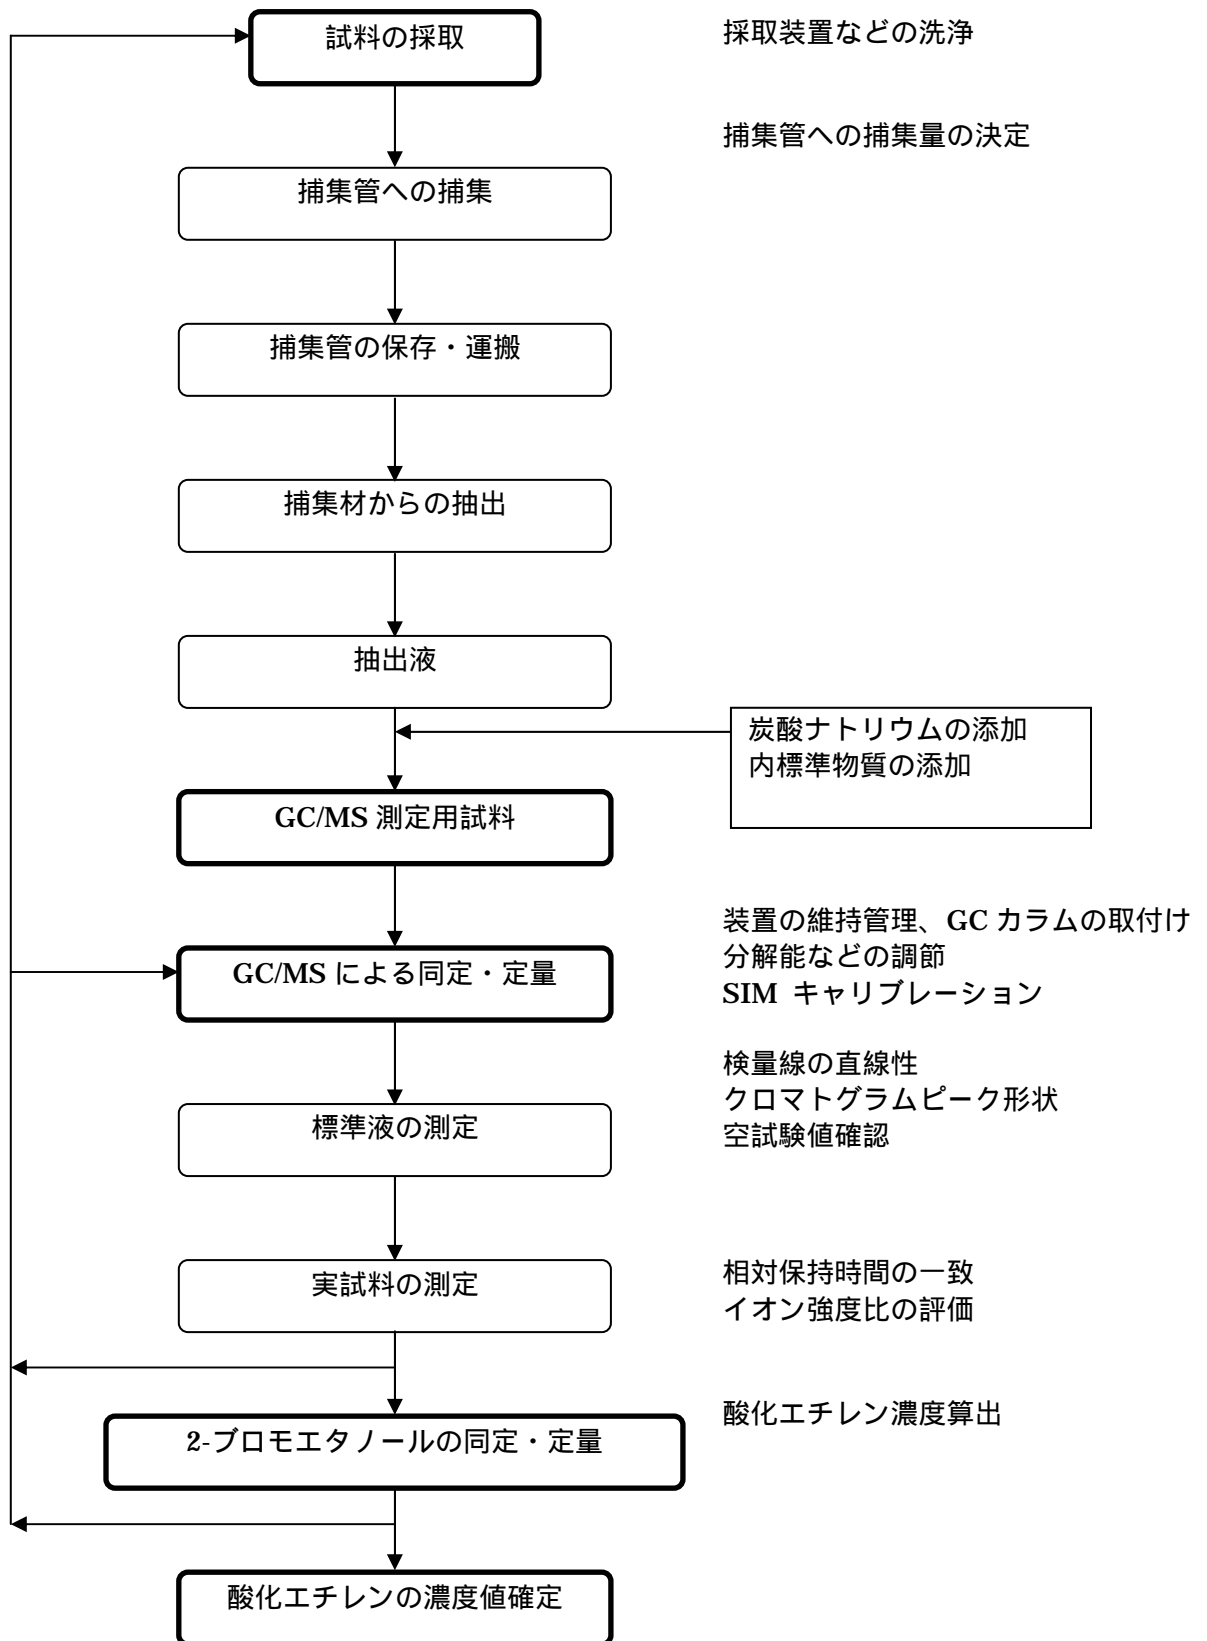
試料の採取

採取装置などの洗浄

捕集管への捕集量の決定

捕集管への捕集

捕集管の保存・運搬

捕集材からの抽出

抽出液

炭酸ナトリウムの添加
内標準物質の添加

GC/MS 測定用試料

装置の維持管理、GC カラムの取付け
分解能などの調節
SIM キャリブレーション

GC/MS による同定・定量

検量線の直線性
クロマトグラムピーク形状
空試験値確認

標準液の測定

相対保持時間の一致
イオン強度比の評価

実試料の測定

酸化エチレン濃度算出

2-ブロモエタノールの同定・定量

酸化エチレンの濃度値確定